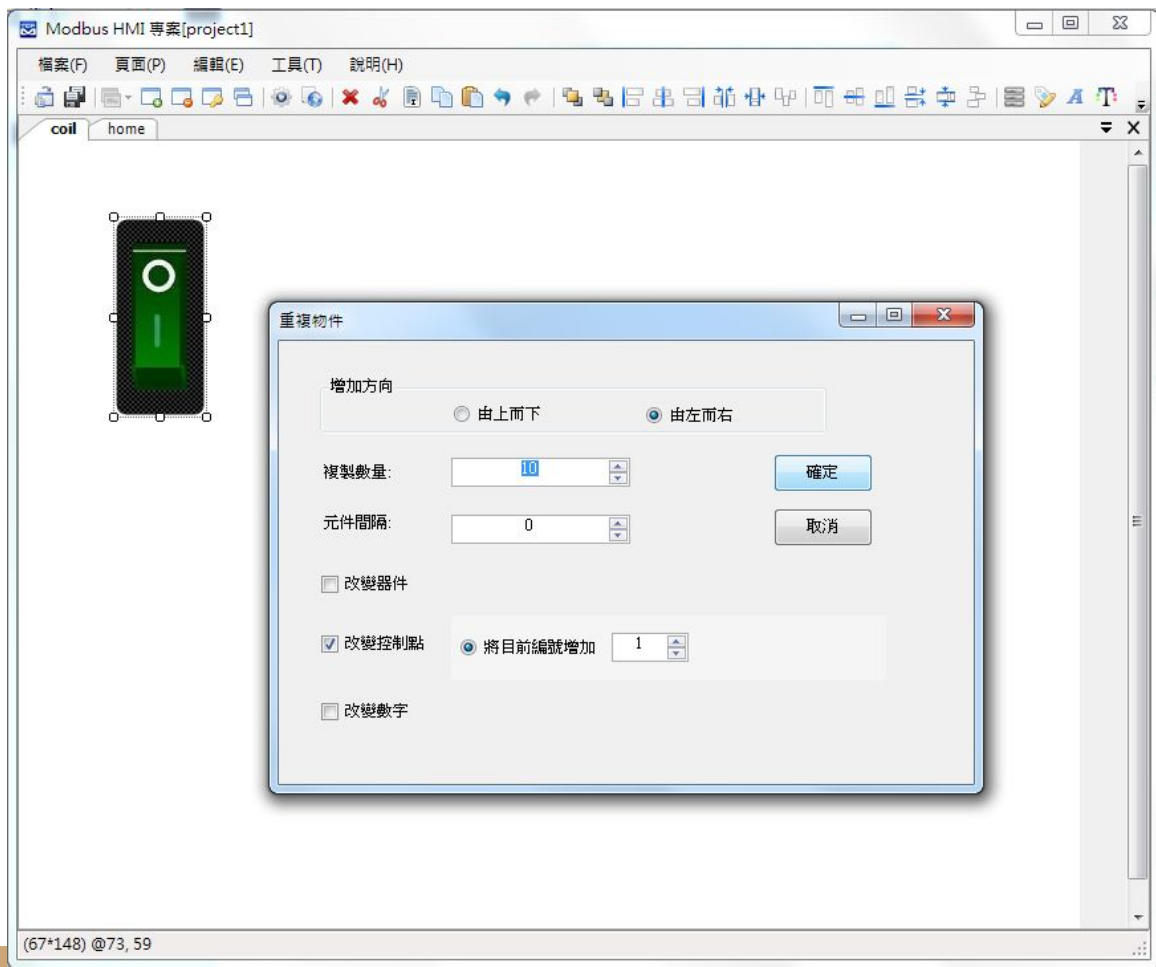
Modbus HMI 專案[project1]

檔案(F) 頁面(P) 編輯(E) 工具(T) 說明(H)

coil home

重複物件

增加方向

由上而下 由左而右

複製數量: 10

確定

元件間隔: 0

取消

改變器件

改變控制點 將目前編號增加 1

改變數字

(67*148) @73, 59